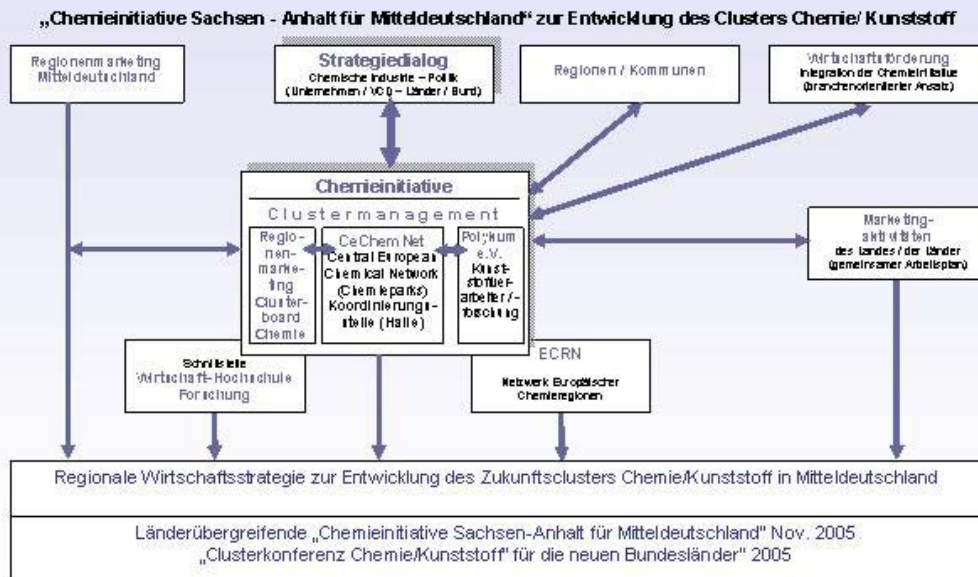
„Chemieinitiative Sachsen - Anhalt für Mitteldeutschland" zur Entwicklung des Clusters Chemie/ Kunststoff

Regionenmarketing Mitteldeutschland

Strategiedialog
Chemische Industrie – Politik (Unternehmen / VCI – Länder / Bund)

Regionen / Kommunen

Wirtschaftsförderung
Integration der Chemieinitiative (branchenorientierter Ansatz)

Chemieinitiative
Clustermanagement

Regionenmarketing Clusterboard Chemie

CeChem Net
Central European Chemical Network (Chemieparks) Koordinierungsstelle (Halle)

Polykum e.V.
Kunststoffverarbeiter / -forschung

Marketingaktivitäten des Landes / der Länder (gemeinsamer Arbeitsplan)

Schnittstelle Wirtschaft-Hochschule Forschung

ECRN
Netzwerk Europäischer Chemieregionen

Regionale Wirtschaftsstrategie zur Entwicklung des Zukunftsclusters Chemie/Kunststoff in Mitteldeutschland

Länderübergreifende „Chemieinitiative Sachsen-Anhalt für Mitteldeutschland" Nov. 2005
„Clusterkonferenz Chemie/Kunststoff" für die neuen Bundesländer" 2005